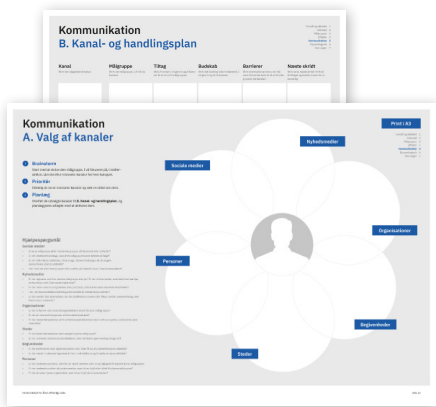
Kommunikation
B. Kanal- og handlingsplan

Kanal

Målgruppe

Tiltag

Budskab

Barrierer

Næste skridt

Kommunikation
A. Valg af kanaler

Print | A3

1 Brainstorm

2 Prioriter

3 Planlæg

Hjælpespørgsmål

Sociale medier

Nyhedsmedier

Organisationer

Personer

Begivenheder

Steder